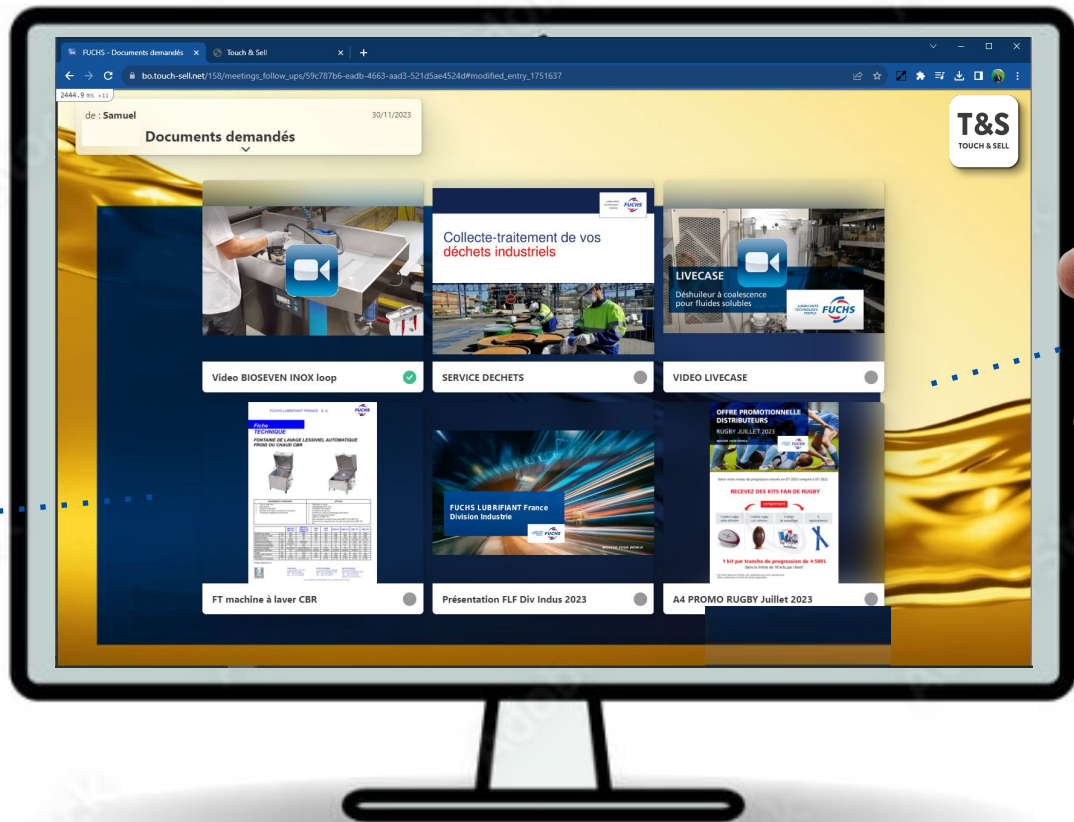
FUCHS - Documents demandés × Touch & Sell × +

bo.touch-sell.net/158/meetings_follow_ups/59c787b6-eadb-4663-aad3-521d5ae4524d#modified_entry_1751637

2444.9 ms +11

de : Samuel 30/11/2023

Documents demandés

T&S
TOUCH & SELL

FUCHS

Collecte-traitement de vos déchets industriels

LIVECASE
Déshuileur à coalescence pour fluides solubles

FUCHS

Video BIOSEVEN INOX loop

SERVICE DECHETS

VIDEO LIVECASE

FUCHS LUBRIFIANT FRANCE S.A.

FUCHS

Fiche TECHNIQUE

FONTAINE DE LAVAGE LESSIVIEL AUTOMATIQUE FROID OU CHAUD CBR

FUCHS LUBRIFIANT France Division Industrie

FUCHS

OFFRE PROMOTIONNELLE DISTRIBUTEURS

RUGBY JUILLET 2023

RECEVEZ DES KITS FAN DE RUGBY

1 kit par tranche de progression de + 500L

FT machine à laver CBR

Présentation FLF Div Indus 2023

A4 PROMO RUGBY Juillet 2023